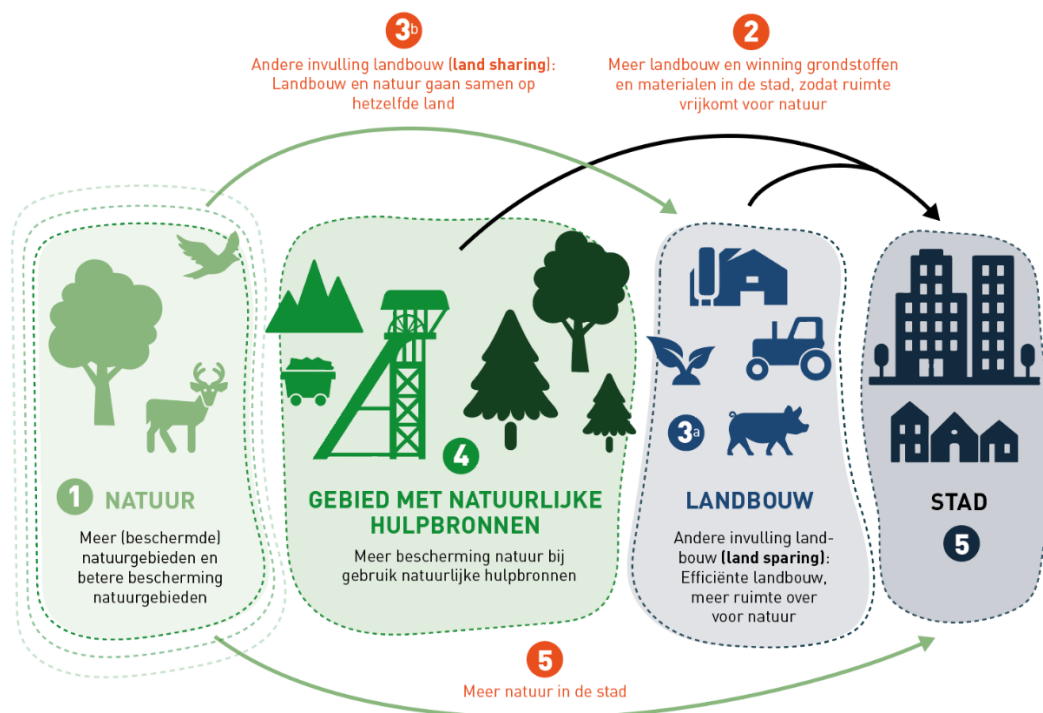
3b
Andere invulling landbouw (**land sharing**): Landbouw en natuur gaan samen op hetzelfde land

2
Meer landbouw en winning grondstoffen en materialen in de stad, zodat ruimte vrijkomt voor natuur

1 NATUUR
Meer (beschermde) natuurgebieden en betere bescherming natuurgebieden

4
GEBIED MET NATUURLIJKE HULPBRONNEN
Meer bescherming natuur bij gebruik natuurlijke hulpbronnen

3a
LANDBOUW
Andere invulling landbouw (**land sparing**): Efficiënte landbouw, meer ruimte over voor natuur

STAD
5

5
Meer natuur in de stad